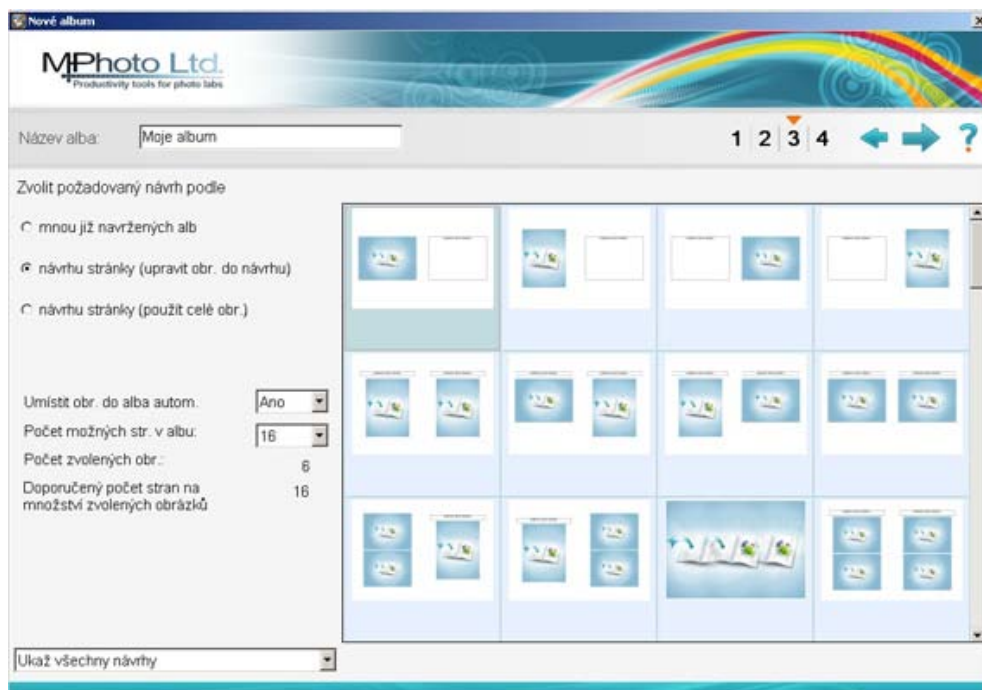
Nové album

MPhoto Ltd.
Productivity tools for photo labs

Název alba: Moje album

1 2 3 4 ?

Zvolit požadovaný návrh podle

mnou již navržených alb

návrhu stránky (upravit obr. do návrhu)

návrhu stránky (použit celé obr.)

Umístit obr. do alba autom. Ano

Počet možných str. v albu: 16

Počet zvolených obr.: 6

Doporučený počet stran na množství zvolených obrázků 16

Ukaž všechny návrhy